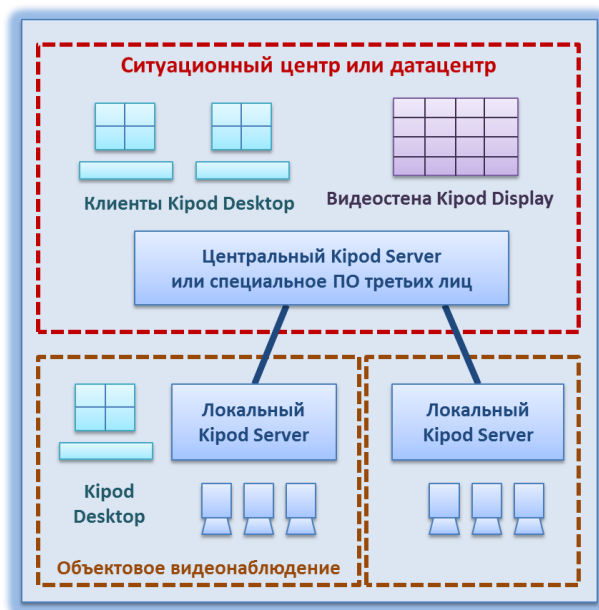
Ситуационный центр или датацентр

Клиенты Kipod Desktop

Видеостена Kipod Display

Центральный Kipod Server или специальное ПО третьих лиц

Локальный Kipod Server

Kipod Desktop

Объектовое видеонаблюдение

Локальный Kipod Server